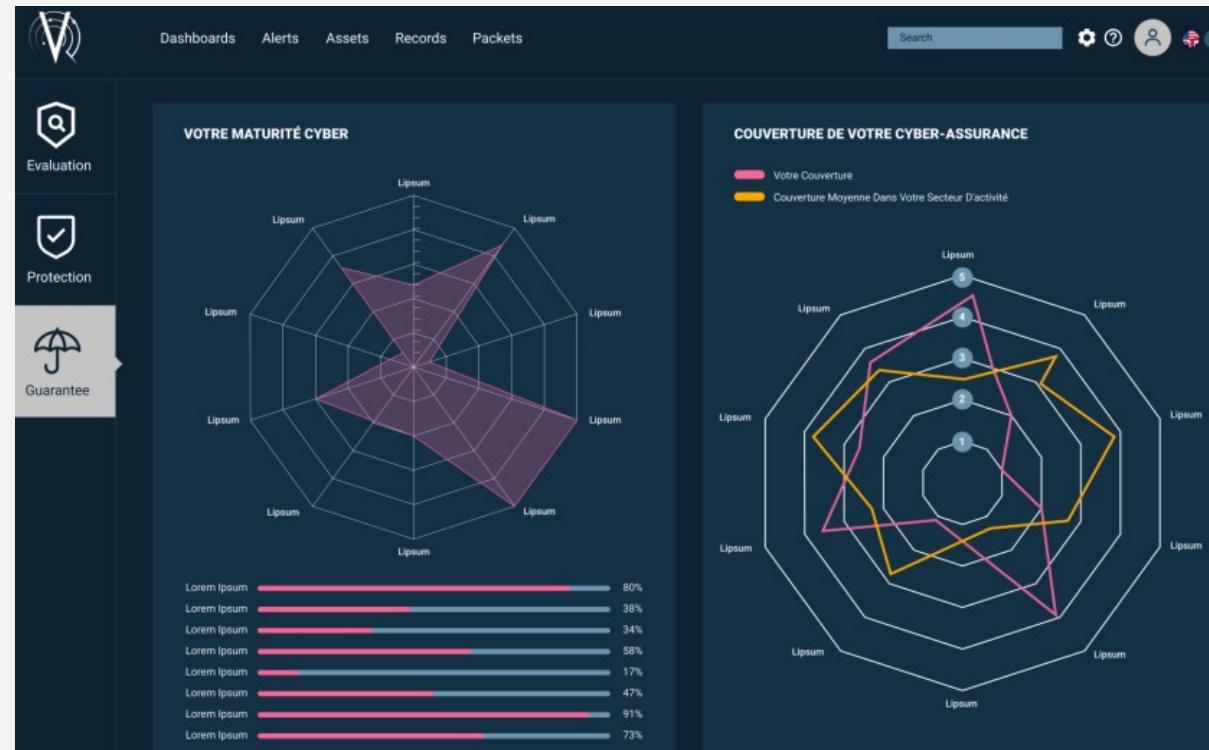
Dashboards Alerts Assets Records Packets

Search

Evaluation

Protection

Guarantee

VOTRE MATURITÉ CYBER

Lipsum
Lipsum
Lipsum
Lipsum
Lipsum
Lipsum
Lipsum
Lipsum
Lipsum
Lipsum

| | |
|---|---|
| Lorem Ipsum | 80% |
| Lorem Ipsum | 38% |
| Lorem Ipsum | 34% |
| Lorem Ipsum | 58% |
| Lorem Ipsum | 17% |
| Lorem Ipsum | 47% |
| Lorem Ipsum | 91% |
| Lorem Ipsum | 73% |

COUVERTURE DE VOTRE CYBER-ASSURANCE

Votre Couverture

Couverture Moyenne Dans Votre Secteur D'activité

Lipsum
5
4
3
2
1
Lipsum
Lipsum
Lipsum
Lipsum
Lipsum
Lipsum
Lipsum
Lipsum
Lipsum